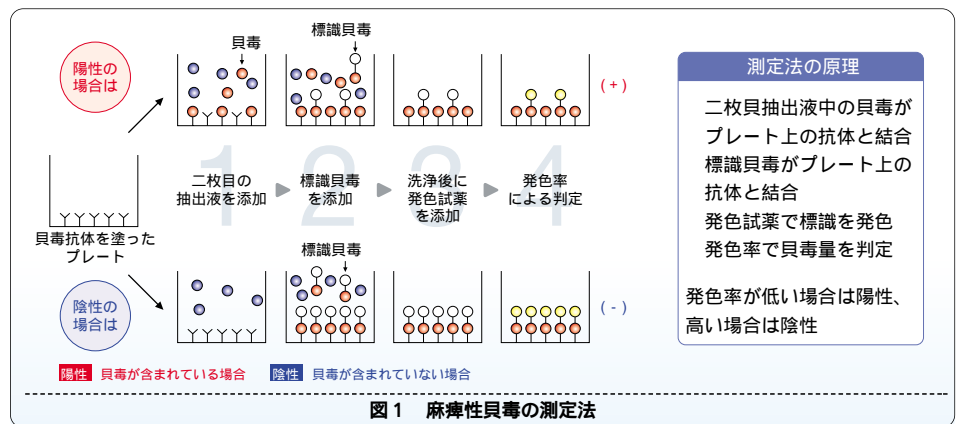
陽性の場合は

貝毒

標識貝毒

(+)

1 2 3 4

二枚貝の抽出液を添加

標識貝毒を添加

洗浄後に発色試薬を添加

発色率による判定

貝毒抗体を塗ったプレート

標識貝毒

陰性の場合は

(-)

測定法の原理

二枚貝抽出液中の貝毒がプレート上の抗体と結合
標識貝毒がプレート上の抗体と結合
発色試薬で標識を発色
発色率で貝毒量を判定

発色率が低い場合は陽性、高い場合は陰性

陽性 貝毒が含まれている場合

陰性 貝毒が含まれていない場合

図１ 麻痺性貝毒の測定法